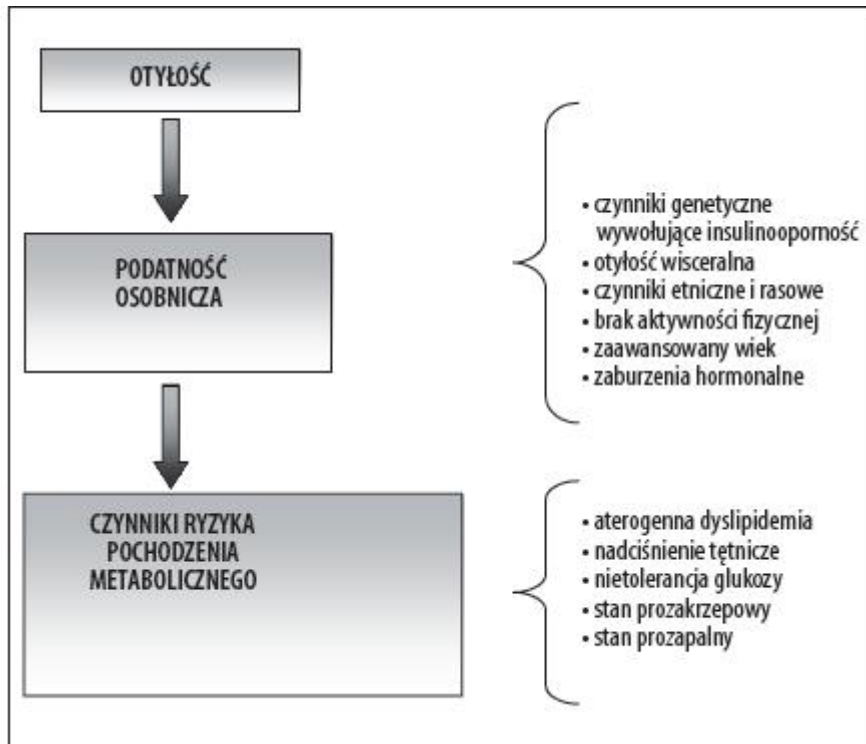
OTYŁOŚĆ

PODATNOŚĆ OSOBNICZA

- czynniki genetyczne wywołujące insulinooporność
- otyłość wisceralna
- czynniki etniczne i rasowe
- brak aktywności fizycznej
- zaawansowany wiek
- zaburzenia hormonalne

CZYNNIKI RYZYKA POCHODZENIA METABOLICZNEGO

- aterogenna dyslipidemia
- nadciśnienie tętnicze
- nietolerancja glukozy
- stan prozakrzepowy
- stan prozapalny